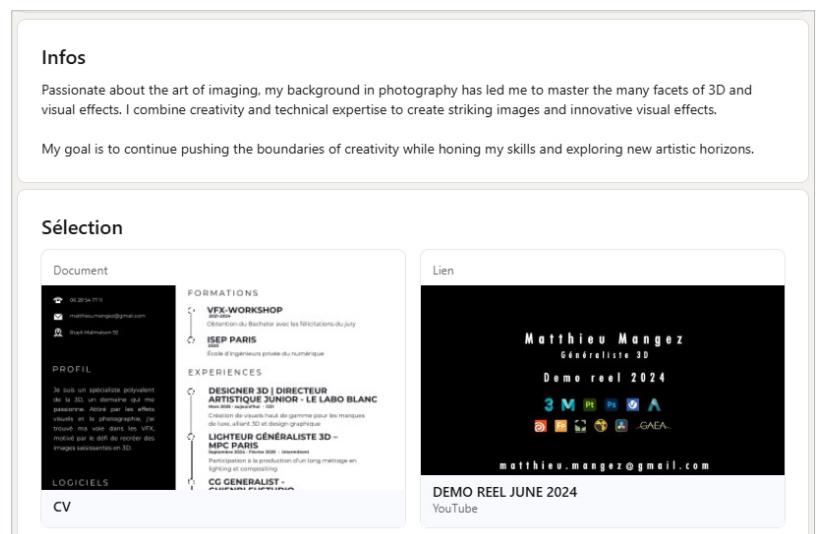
Infos

Passionate about the art of imaging, my background in photography has led me to master the many facets of 3D and visual effects. I combine creativity and technical expertise to create striking images and innovative visual effects.

My goal is to continue pushing the boundaries of creativity while honing my skills and exploring new artistic horizons.

Sélection

Document

06 20 54 77 11
matthieu.mangez@gmail.com
Rueil-Malmaison 92

PROFIL

Je suis un spécialiste polyvalent de la 3D, un domaine qui me passionne. Attiré par les effets visuels et la photographie, j'ai trouvé ma voie dans les VFX, motivé par le défi de recréer des images saisissantes en 3D.

LOGICIELS

FORMATIONS

VFX-WORKSHOP
2021-2024
Obtention du Bachelor avec les félicitations du jury

ISEP PARIS
2020
École d'ingénieurs privée du numérique

EXPERIENCES

DESIGNER 3D | DIRECTEUR ARTISTIQUE JUNIOR - LE LABO BLANC
Mars 2020 - aujourd'hui - CDI
Création de visuels haut de gamme pour les marques de luxe, alliant 3D et design graphique

LIGHTEUR GÉNÉRALISTE 3D – MPC PARIS
Septembre 2024 - Février 2025 - Intermittent
Participation à la production d'un long métrage en lighting et compositing

CG GENERALIST - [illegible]

CV

Lien

Matthieu Mangez
Généraliste 3D
Demo reel 2024
GAEA
matthieu.mangez@gmail.com

DEMO REEL JUNE 2024
YouTube